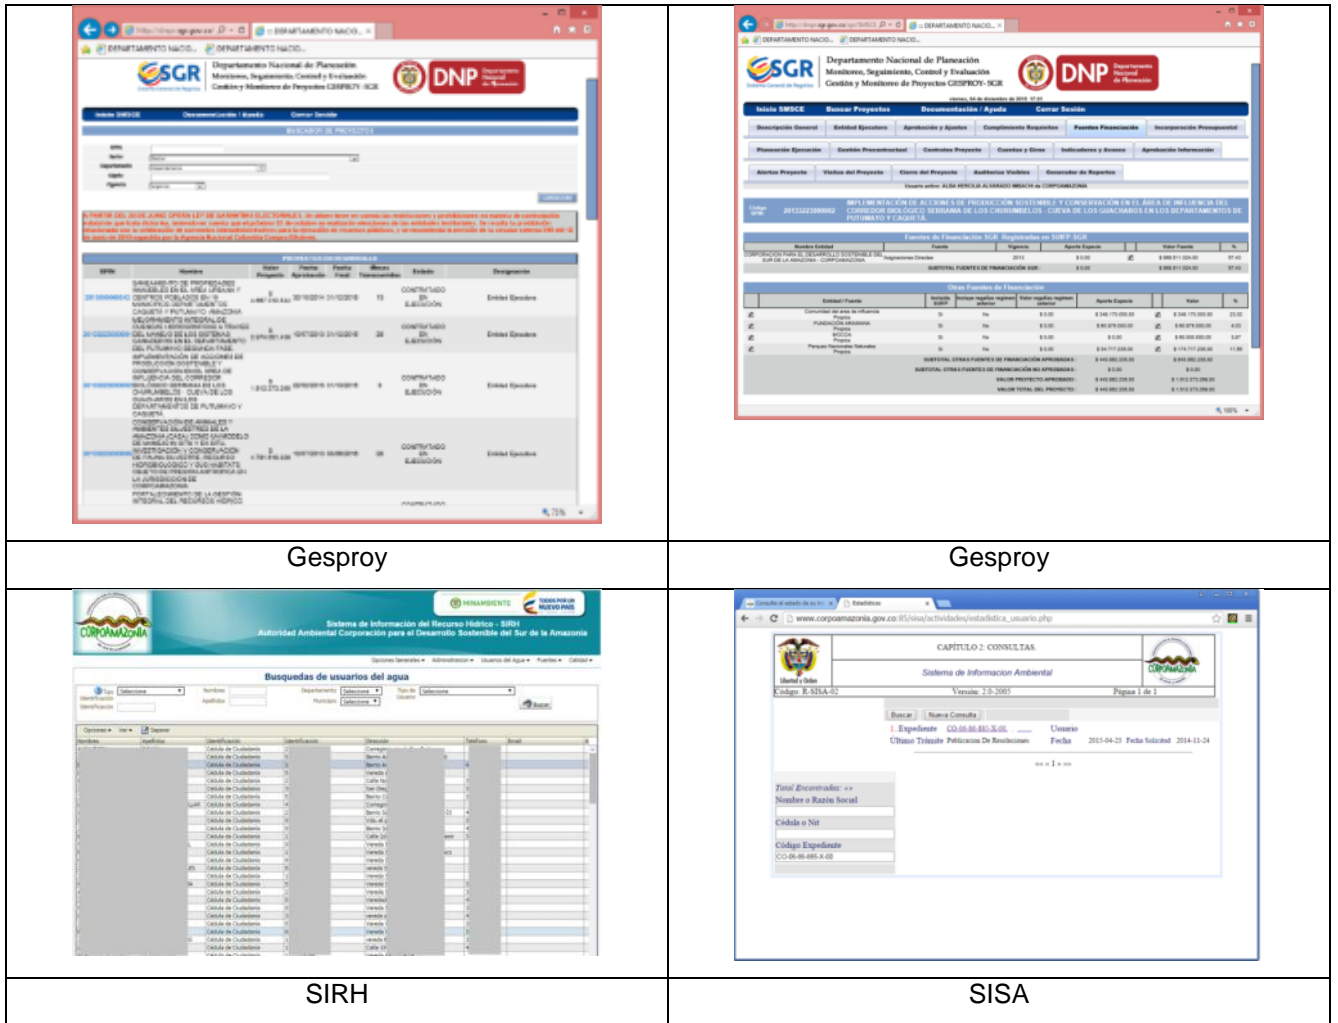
SGR Departamento Nacional de Planeación Monitoreo, Seguimiento, Control y Evaluación Gestión y Monitoreo de Proyectos GESPROY-SGR DNP

Inicio SMSCE | Documentación / Ayuda | Cerrar Sesión

BUSCADOR DE PROYECTOS

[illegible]

| BPIN | Nombre | Valor Proyecto | Fecha Aprobación | Fecha Final | Meses Transcurridos | Estado | Designación |
|---|---|---|---|---|---|---|---|
| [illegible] | SANEAMIENTO DE PROPIEDADES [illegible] | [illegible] | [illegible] | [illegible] | 13 | CONTRATADO EN EJECUCIÓN | Entidad Ejecutora |
| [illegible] | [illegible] | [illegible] | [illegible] | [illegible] | 28 | CONTRATADO EN EJECUCIÓN | Entidad Ejecutora |
| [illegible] | IMPLEMENTACIÓN DE ACCIONES DE PRODUCCIÓN SOSTENIBLE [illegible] | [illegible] | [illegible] | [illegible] | 8 | CONTRATADO EN EJECUCIÓN | Entidad Ejecutora |
| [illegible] | CONSERVACIÓN DE ANIMALES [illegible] | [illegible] | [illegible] | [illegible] | 28 | CONTRATADO EN EJECUCIÓN | Entidad Ejecutora |

75%

Gesproy

SGR Departamento Nacional de Planeación Monitoreo, Seguimiento, Control y Evaluación Gestión y Monitoreo de Proyectos GESPROY-SGR DNP

Inicio SMSCE | Buscar Proyectos | Documentación / Ayuda | Cerrar Sesión

Descripción General | Entidad Ejecutora | Aprobación y Ajustes | Cumplimiento Requisitos | Fuentes Financiación | Incorporación Presupuestal

Planeación Ejecución | Gestión Precontractual | Contratos Proyecto | Cuentas y Giros | Indicadores y Avance | Aprobación Información

Alertas Proyecto | Visitas del Proyecto | Cierre del Proyecto | Auditorías Visibles | Generador de Reportes

IMPLEMENTACIÓN DE ACCIONES DE PRODUCCIÓN SOSTENIBLE Y CONSERVACIÓN EN EL ÁREA DE INFLUENCIA DEL CORREDOR BIOLÓGICO SERRANÍA DE LOS CHURUMBELOS - CUEVA DE LOS GUACHAROS EN LOS DEPARTAMENTOS DE PUTUMAYO Y CAQUETÁ

Fuentes de Financiación SGR Registradas en SUIFP-SGR

Otras Fuentes de Financiación

100%

Gesproy

CORPOAMAZONIA MINAMBIENTE TODOS POR UN NUEVO PAÍS

Sistema de Información del Recurso Hídrico - SIRH
Autoridad Ambiental Corporación para el Desarrollo Sostenible del Sur de la Amazonia

Busquedas de usuarios del agua

Buscar

SIRH

www.corpoamazonia.gov.co:85/sisa/actividades/estadistica_usuario.php

CAPÍTULO 2: CONSULTAS

Sistema de Informacion Ambiental

Código: R-SISA-02 | Versión: 2.0-2005 | Página 1 de 1

Buscar | Nueva Consulta

1. Expediente CO-06-86-885-X-00 Usuario
Ultimo Trámite Publicacion De Resoluciones Fecha 2015-04-23 Fecha Solicitud 2014-11-24

Total Encontrados: »»
Nombre o Razón Social
Cédula o Nit
Código Expediente
CO-06-86-885-X-00

SISA